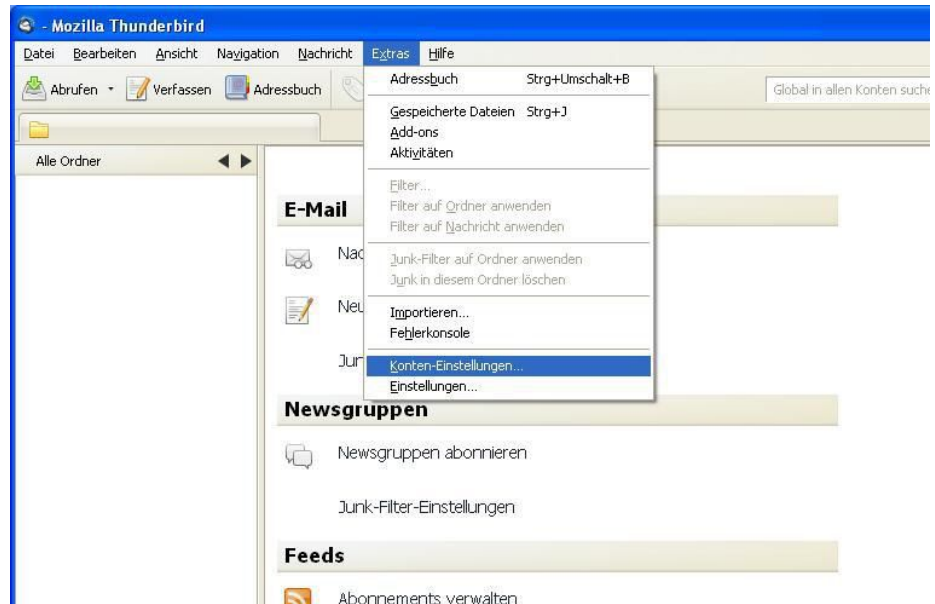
- Mozilla Thunderbird

Datei Bearbeiten Ansicht Navigation Nachricht Extras Hilfe

Abrufen Verfassen Adressbuch

Global in allen Konten suche

Alle Ordner

Adressbuch Strg+Umschalt+B
Gespeicherte Dateien Strg+J
Add-ons
Aktivitäten
Filter...
Filter auf Ordner anwenden
Filter auf Nachricht anwenden
Junk-Filter auf Ordner anwenden
Junk in diesem Ordner löschen
Importieren...
Fehlerkonsole
Konten-Einstellungen...
Einstellungen...

E-Mail

Nac

Neu

Jun

Newsgruppen

Newsgruppen abonnieren

Junk-Filter-Einstellungen

Feeds

Abonnements verwalten